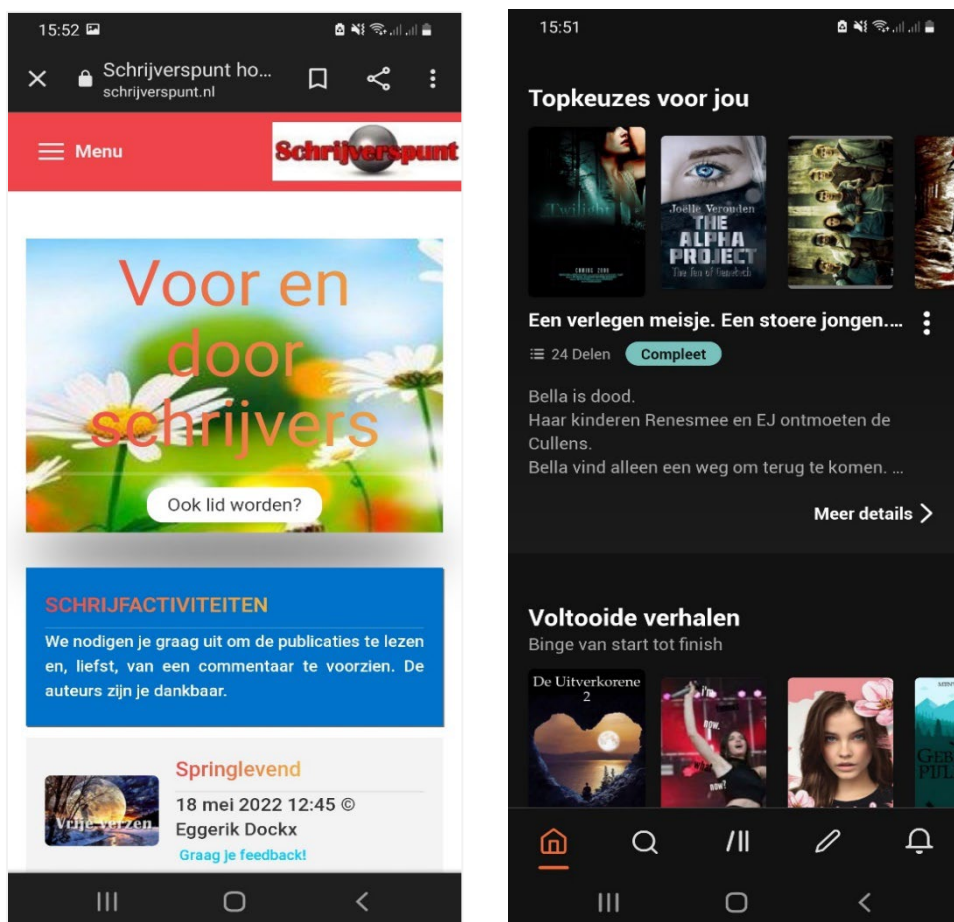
15:52

Schrijverspunt ho...
schrijverspunt.nl

Menu

Schrijverspunt

Voor en door schrijvers

Ook lid worden?

SCHRIJFACTIVITEITEN

We nodigen je graag uit om de publicaties te lezen en, liefst, van een commentaar te voorzien. De auteurs zijn je dankbaar.

Vrije verzen

Springlevend

18 mei 2022 12:45 ©
Eggerik Dockx
Graag je feedback!

15:51

Topkeuzes voor jou

Twilight

Joëlle Verouden
THE ALPHA PROJECT
The Son of Gemeleth

Een verlegen meisje. Een stoere jongen....

24 Delen Compleet

Bella is dood.
Haar kinderen Renesmee en EJ ontmoeten de Cullens.
Bella vind alleen een weg om terug te komen. ...

Meer details

Voltooide verhalen
Binge van start tot finish

De Uitverkorene 2

GEB PIJL